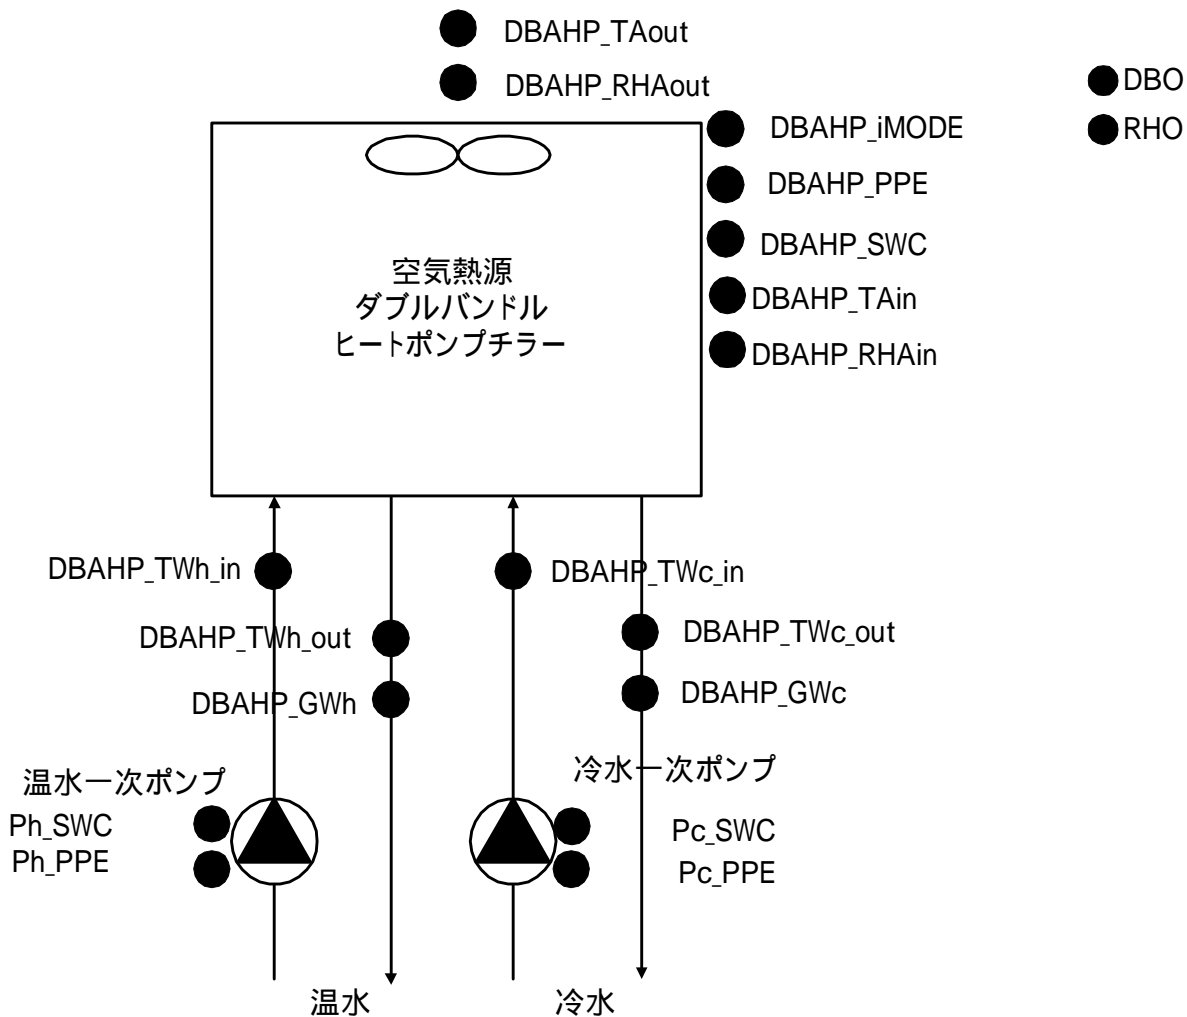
DBAHP_TAout

DBAHP_RHAout

DBO

RHO

DBAHP_iMODE

DBAHP_PPE

DBAHP_SWC

DBAHP_TAin

DBAHP_RHAin

空気熱源
ダブルバンドル
ヒートポンプチラー

DBAHP_TWh_in

DBAHP_TWc_in

DBAHP_TWh_out

DBAHP_TWc_out

DBAHP_GWh

DBAHP_GWc

温水一次ポンプ

冷水一次ポンプ

Ph_SWC
Ph_PPE

Pc_SWC
Pc_PPE

温水

冷水